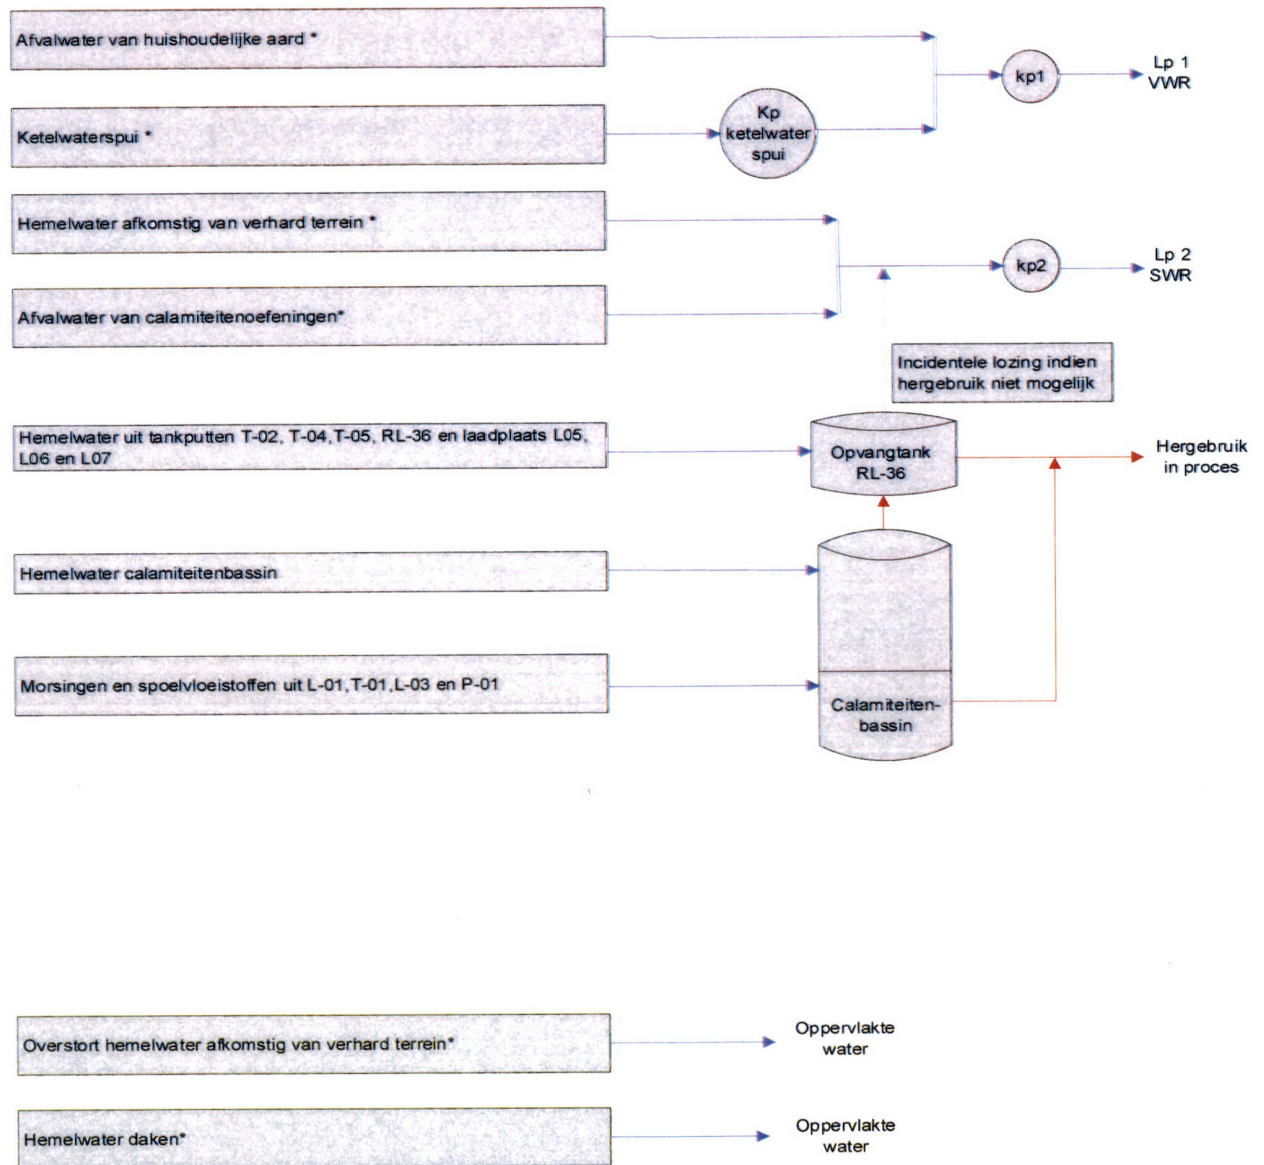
Afvalwater van huishoudelijke aard *

kp1

Lp 1
VWR

Ketelwaterspui *

Kp
ketelwater
spui

Hemelwater afkomstig van verhard terrein *

kp2

Lp 2
SWR

Afvalwater van calamiteitenoefeningen*

Incidentele lozing indien hergebruik niet mogelijk

Hemelwater uit tankputten T-02, T-04, T-05, RL-36 en laadplaats L05, L06 en L07

Opvangtank
RL-36

Hergebruik
in proces

Hemelwater calamiteitenbassin

Morsingen en spoelvloeistoffen uit L-01, T-01, L-03 en P-01

Calamiteiten-
bassin

Overstort hemelwater afkomstig van verhard terrein*

Oppervlakte
water

Hemelwater daken*

Oppervlakte
water